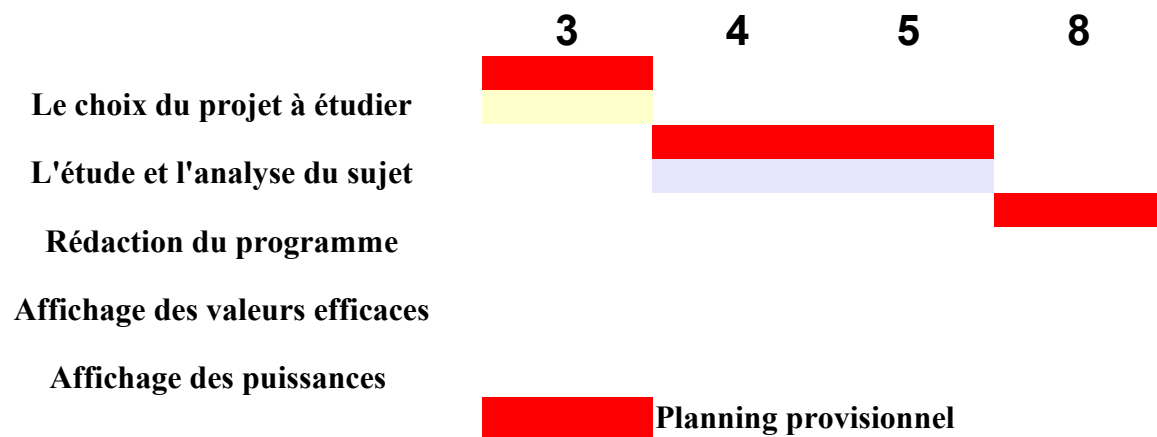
| | 3 | 4 | 5 | 8 |
|---|---|---|---|---|
| Le choix du projet à étudier | | | | |
| L'étude et l'analyse du sujet | | | | |
| Rédaction du programme | | | | |
| Affichage des valeurs efficaces | | | | |
| Affichage des puissances | | | | |

Planning provisionnel